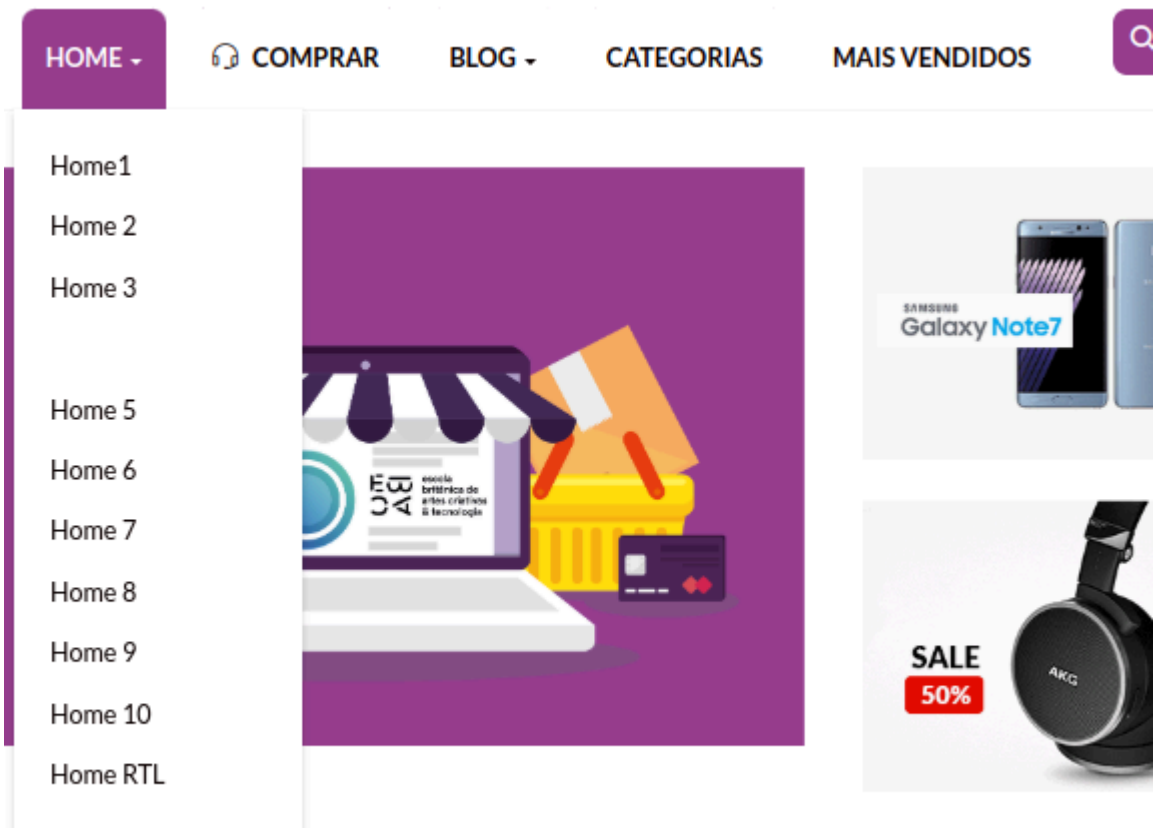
HOME COMPRAR BLOG CATEGORIAS MAIS VENDIDOS

Home1
Home 2
Home 3

Home 5
Home 6
Home 7
Home 8
Home 9
Home 10
Home RTL

escola britânica de artes criativas & tecnologia

SAMSUNG
Galaxy Note7

SALE
50%

AKG